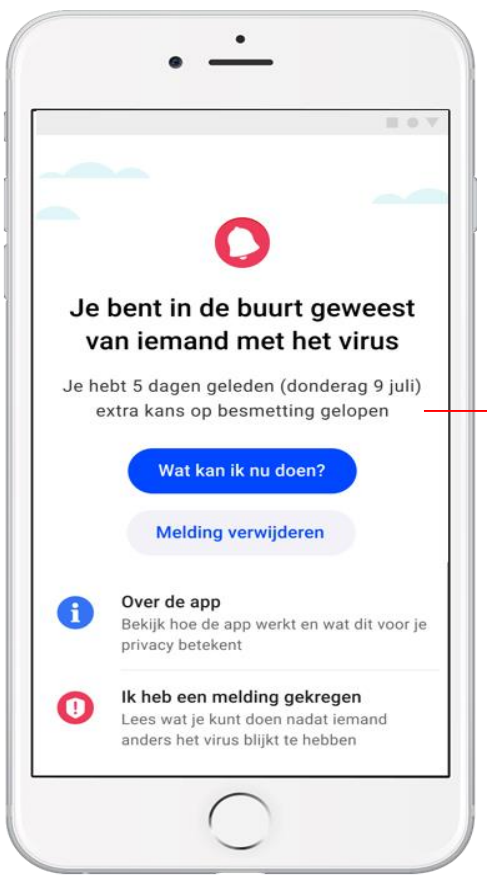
Je bent in de buurt geweest van iemand met het virus

Je hebt 5 dagen geleden (donderag 9 juli) extra kans op besmetting gelopen

Wat kan ik nu doen?

Melding verwijderen

Over de app
Bekijk hoe de app werkt en wat dit voor je privacy betekent

Ik heb een melding gekregen
Lees wat je kunt doen nadat iemand anders het virus blijkt te hebben